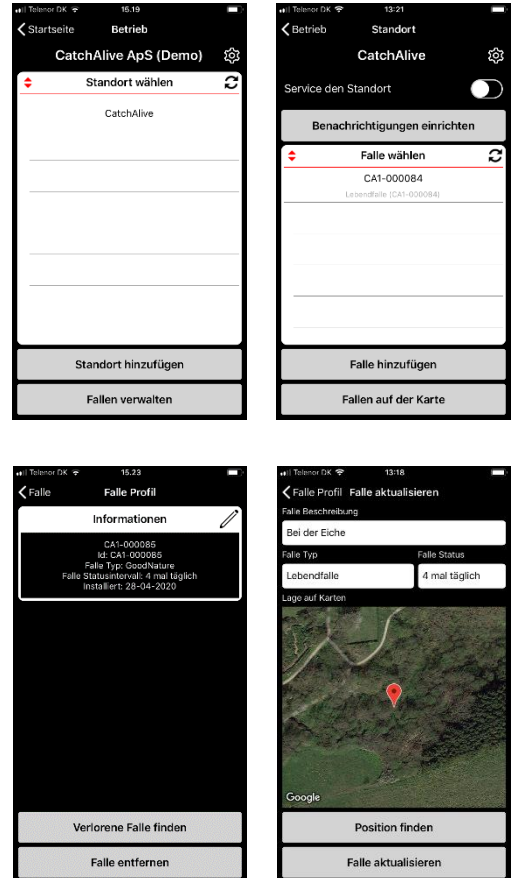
Telenor DK 15.19
Startseite Betrieb
CatchAlive ApS (Demo)
Standort wählen
CatchAlive
Standort hinzufügen
Fallen verwalten

Telenor DK 13:21
Betrieb Standort
CatchAlive
Service den Standort
Benachrichtigungen einrichten
Falle wählen
CA1-000084
Lebendfalle (CA1-000084)
Falle hinzufügen
Fallen auf der Karte

Telenor DK 15.23
Falle Falle Profil
Informationen
CA1-000085
Id: CA1-000085
Falle Typ: GoodNature
Falle Statusintervall: 4 mal täglich
Installiert: 28-04-2020
Verlorene Falle finden
Falle entfernen

Telenor DK 13:18
Falle Profil Falle aktualisieren
Falle Beschreibung
Bei der Eiche
Falle Typ
Lebendfalle
Falle Status
4 mal täglich
Lage auf Karten
Google
Position finden
Falle aktualisieren